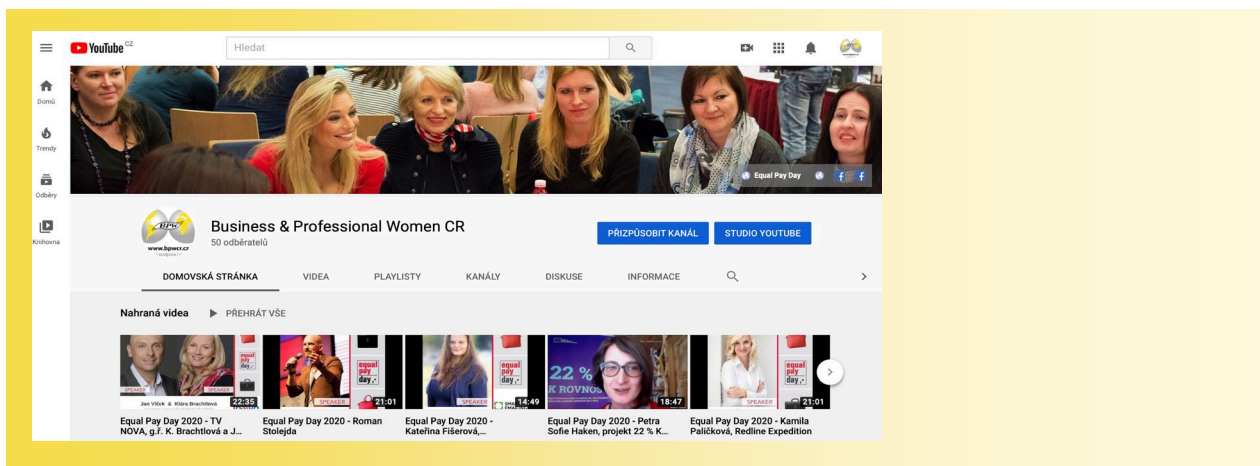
YouTube CZ

Hledat

Domů

Trendy

Odběry

Knihovna

Equal Pay Day

www.bpwcr.cz

Business & Professional Women CR

50 odběratelů

PŘIZPŮSOBIT KANÁL

STUDIO YOUTUBE

DOMOVSKÁ STRÁNKA

VIDEA

PLAYLISTY

KANÁLY

DISKUSE

INFORMACE

Nahraná videa

PŘEHRÁT VŠE

SPEAKER

Jan Vlček & Klára Brachtlová

22:35

Equal Pay Day 2020 - TV NOVA, g.ř. K. Brachtlová a J...

SPEAKER

equal pay day

21:01

Equal Pay Day 2020 - Roman Stolejda

equal pay day

14:49

Equal Pay Day 2020 - Kateřina Fišerová,...

22 % K ROVNOS

18:47

Equal Pay Day 2020 - Petra Sofie Haken, projekt 22 % K...

SPEAKER

equal pay day

21:01

Equal Pay Day 2020 - Kamila Paličková, Redline Expedition